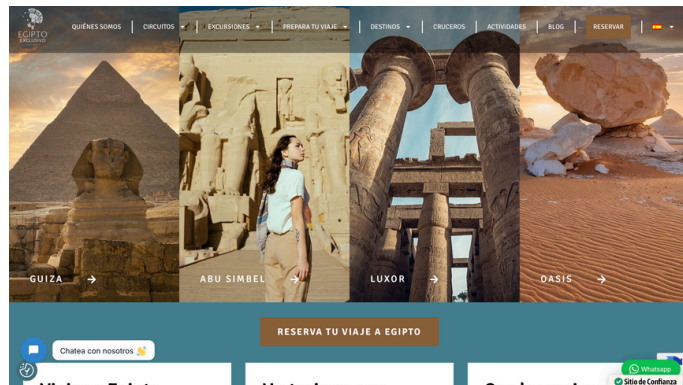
EGIPTO EXCLUSIVO

QUIÉNES SOMOS | CIRCUITOS | EXCURSIONES | PREPARA TU VIAJE | DESTINOS | CRUCEROS | ACTIVIDADES | BLOG | RESERVAR

GUIZA →

ABU SIMBEL →

LUXOR →

OASIS →

RESERVA TU VIAJE A EGIPTO

Chatea con nosotros 👋

Whatsapp

Sitio de Confianza

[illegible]